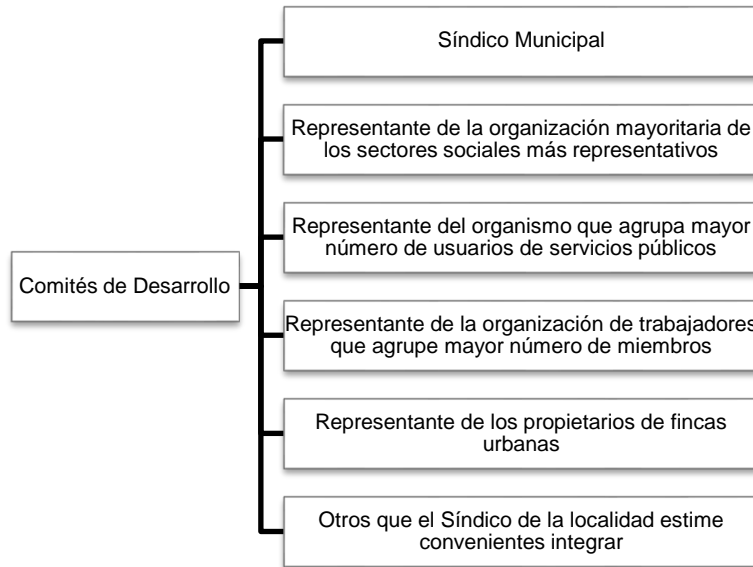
Comités de Desarrollo

Síndico Municipal

Representante de la organización mayoritaria de los sectores sociales más representativos

Representante del organismo que agrupa mayor número de usuarios de servicios públicos

Representante de la organización de trabajadores que agrupe mayor número de miembros

Representante de los propietarios de fincas urbanas

Otros que el Síndico de la localidad estime convenientes integrar